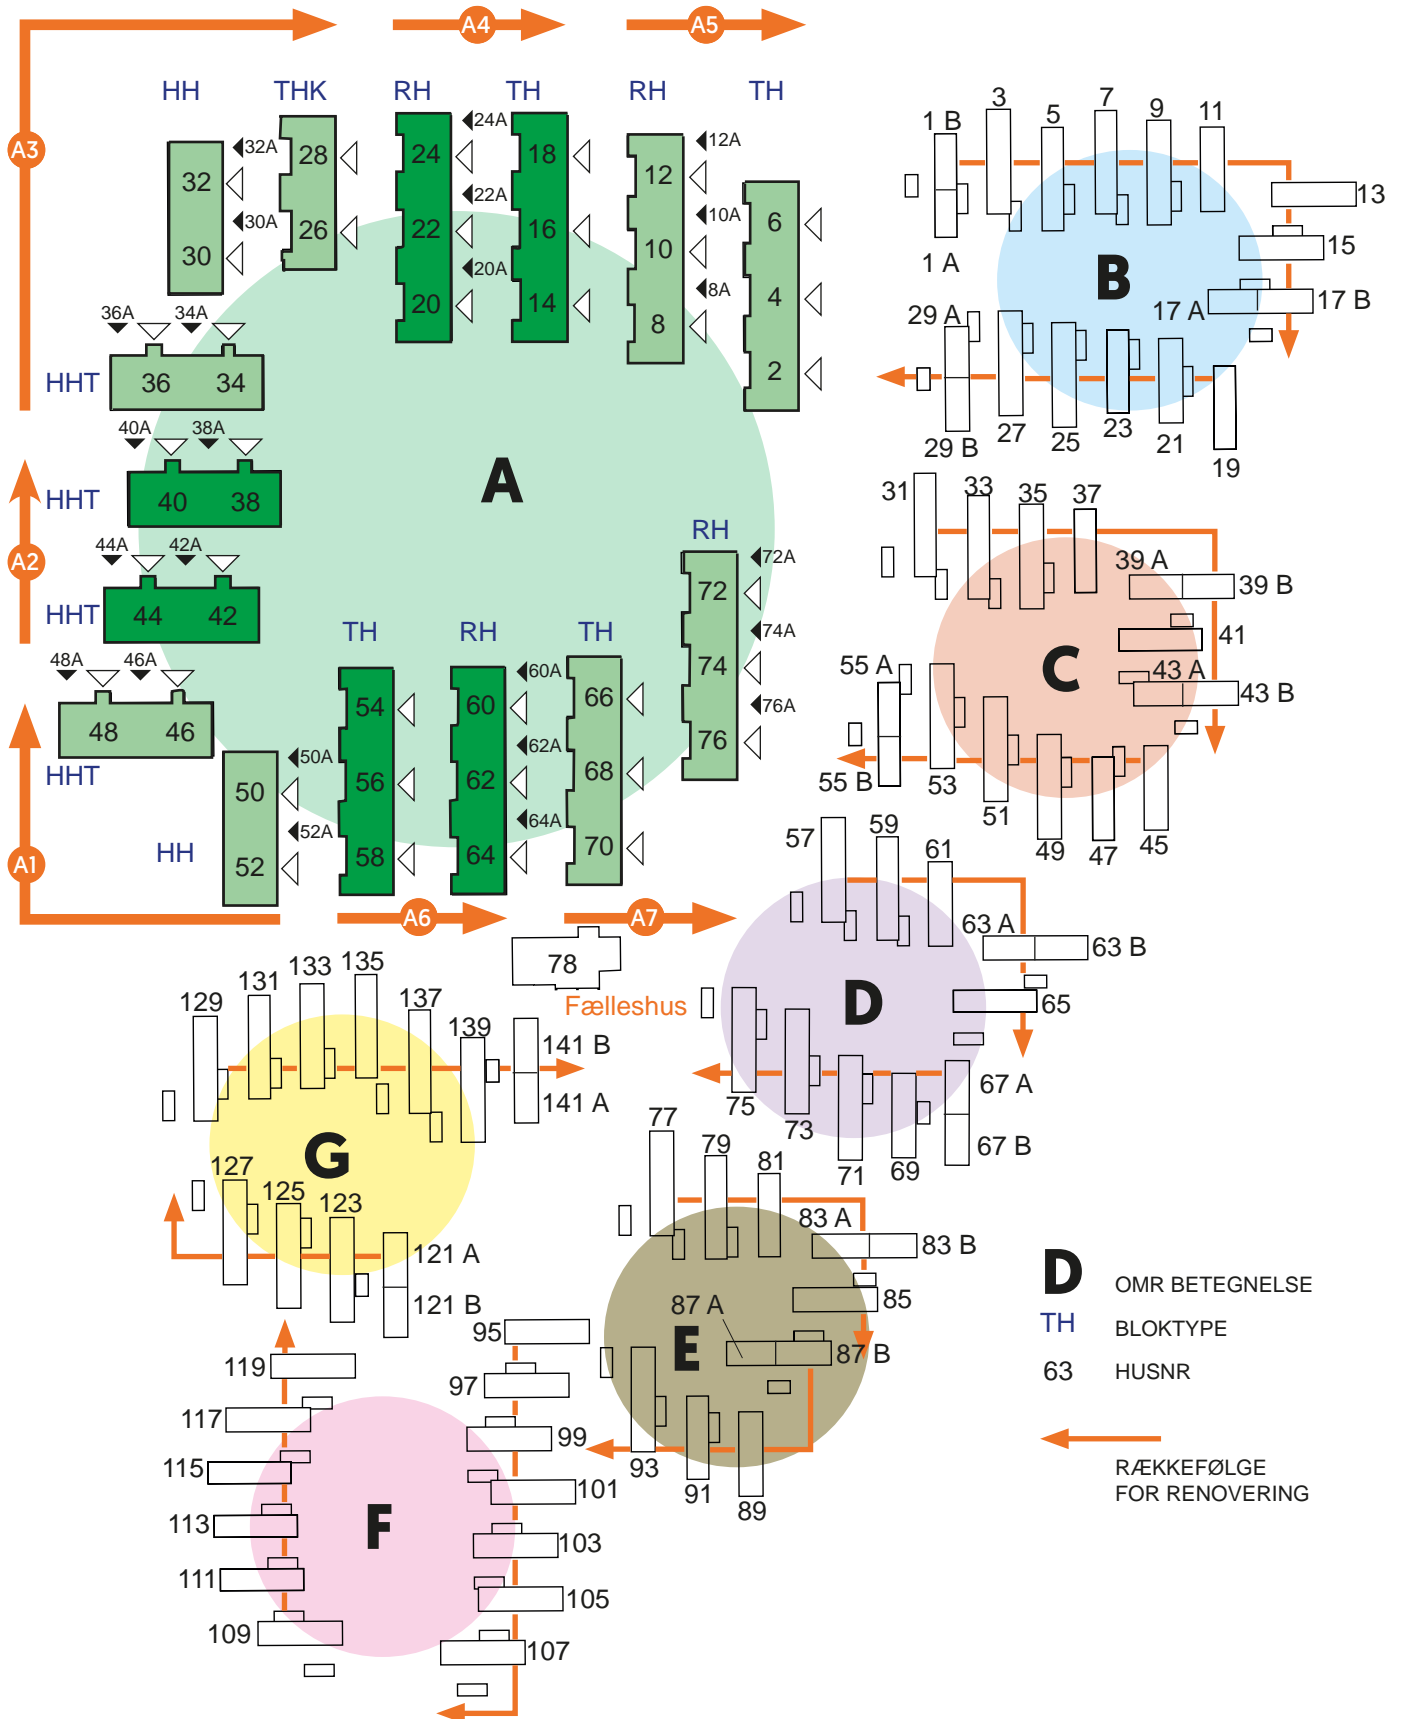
A3 A4 A5

HH THK RH TH RH TH

32 30 32A 30A 28 26 24 22 20 24A 22A 20A 18 16 14 12 10 8 12A 10A 8A 6 4 2

36A 34A HHT 36 34

40A 38A HHT 40 38

44A 42A HHT 44 42

48A 46A 48 46 HHT

A2

A

A1

HH 50 52 50A 52A

TH RH TH RH

54 56 58 60 62 64 60A 62A 64A 66 68 70 72 74 76 72A 74A 76A

A6 A7

78 Fælleshus

1 B 1 A 3 5 7 9 11 13 15 17 A 17 B B 29 A 29 B 27 25 23 21 19

31 33 35 37 39 A 39 B 41 C 43 A 43 B 55 A 55 B 53 51 49 47 45

57 59 61 63 A 63 B 65 D 67 A 67 B 75 73 71 69

129 131 133 135 137 139 141 B 141 A G 127 125 123 121 A 121 B

77 79 81 83 A 83 B 85 87 A E 87 B 93 91 89

95 97 99 101 103 105 107

119 117 115 113 111 109 F

D OMR BETEGNELSE
TH BLOKTYPE
63 HUSNR

RÆKKEFØLGE FOR RENOVERING